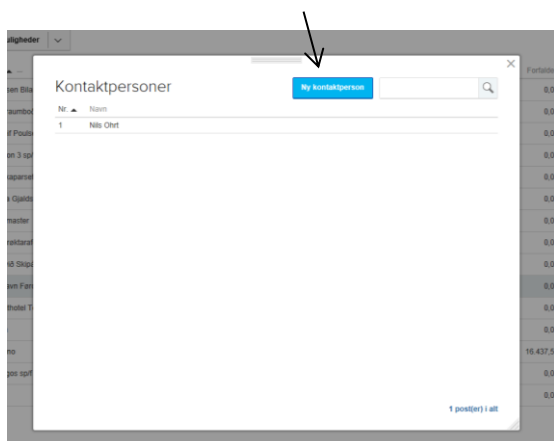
uligheder

Kontaktpersoner

Ny kontaktperson

| Nr. ▲ | Navn |
|---|---|
| 1 | Nils Ohrt |

1 post(er) i alt

sen Bila
raumbo
f Poulse
on 3 sp/
kaparset
a Gjalds
master
raktaraf
ö Skipa
ww Fan
thotel T
no
goc sp/f

Fortabte
0,0
0,0
0,0
0,0
0,0
0,0
0,0
0,0
0,0
0,0
0,0
0,0
16.437,5
0,0
0,0